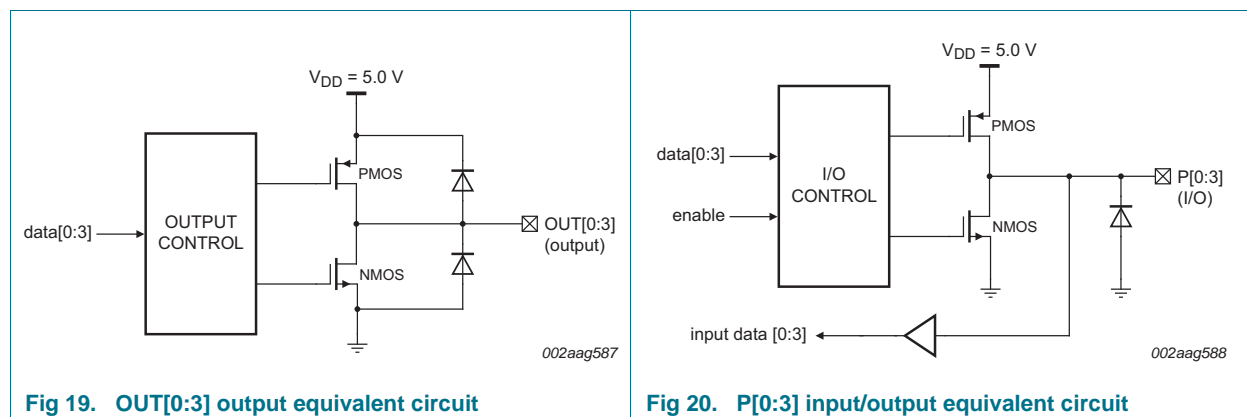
$V_{DD}$ = 5.0 V

PMOS

data[0:3]

OUTPUT CONTROL

OUT[0:3] (output)

NMOS

002aag587

Fig 19. OUT[0:3] output equivalent circuit

$V_{DD}$ = 5.0 V

data[0:3]

I/O CONTROL

PMOS

P[0:3] (I/O)

enable

NMOS

input data [0:3]

002aag588

Fig 20. P[0:3] input/output equivalent circuit